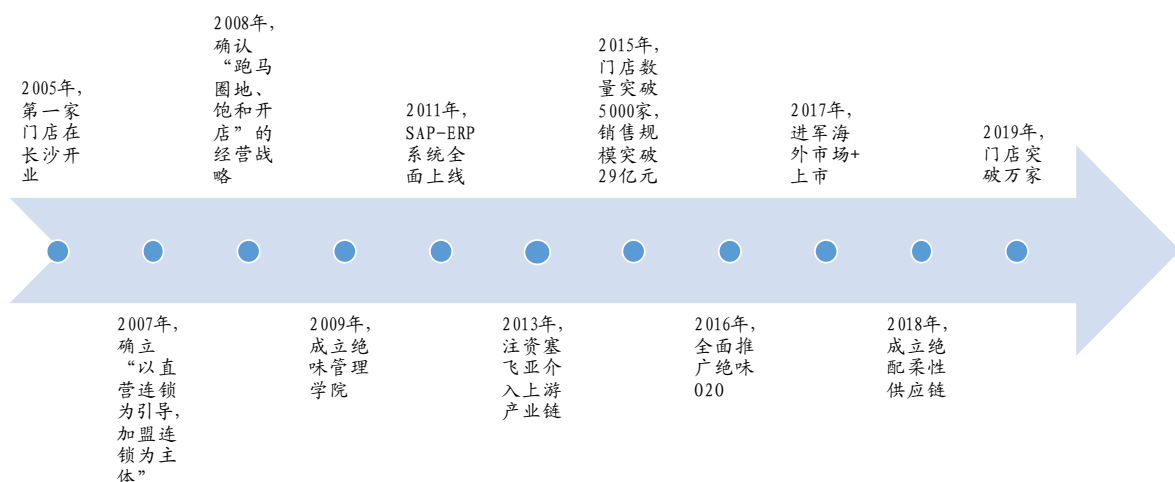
2005年，第一家门店在长沙开业

2008年，确认“跑马圈地、饱和开店”的经营战略

2011年，SAP-ERP系统全面上线

2015年，门店数量突破5000家，销售规模突破29亿元

2017年，进军海外市场+上市

2019年，门店突破万家

2007年，确立“以直营连锁为引导，加盟连锁为主体”

2009年，成立绝味管理学院

2013年，注资塞飞亚介入上游产业链

2016年，全面推广绝味020

2018年，成立绝配柔性供应链